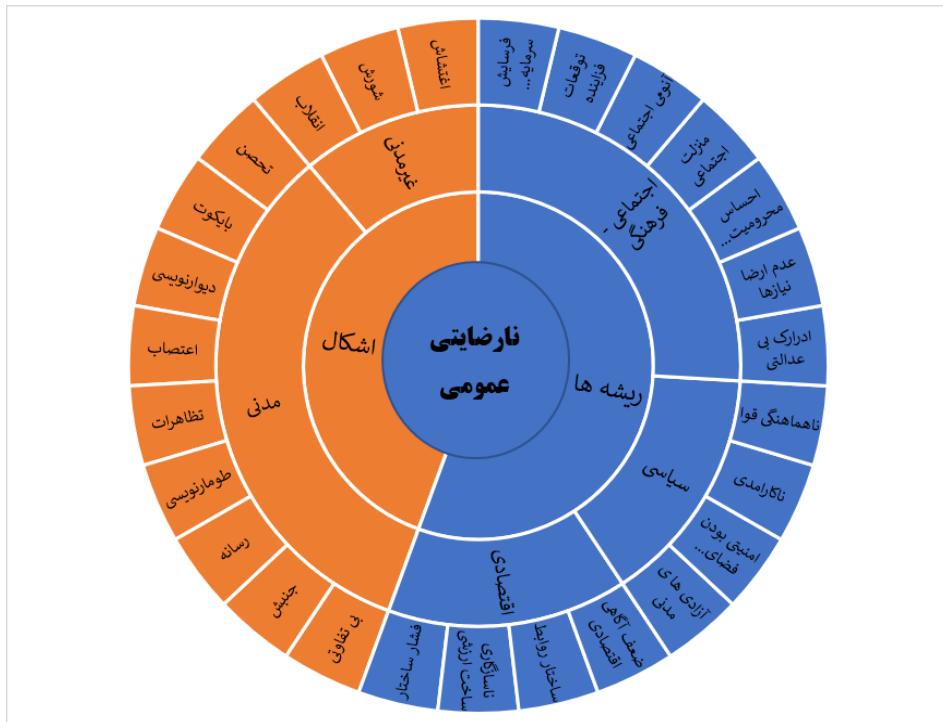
نارضایتی عمومی

ریشه ها
اجتماعی - فرهنگی
فرسایش سرمایه...
توقعات فزاینده
تنوع اجتماعی
منزلت اجتماعی
احساس محرومیت...
عدم ارضا نیازها
ادراک بی عدالتی
سیاسی
ناهماهنگی قوا
ناکارامدی
امنیتی بودن فضای...
آزادی های مدنی
اقتصادی
ضعف آگاهی اقتصادی
ساختار روابط
ناسازگاری ساخت ارزشی
فشار ساختار

اشکال
غیرمدنی
اغتشاش
شورش
انقلاب
مدنی
تحصن
بایکوت
دیوارنویسی
اعتصاب
تظاهرات
طومارنویسی
رسانه
جنبش
بی تفاوتی